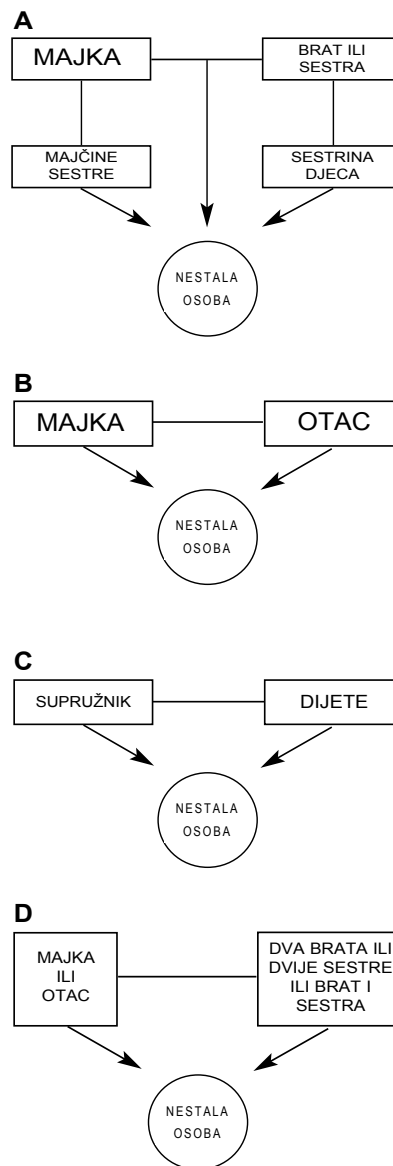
A

MAJKA

BRAT ILI SESTRA

MAJČINE SESTRE

SESTRINA DJECA

NESTALA OSOBA

B

MAJKA

OTAC

NESTALA OSOBA

C

SUPRUŽNIK

DIJETE

NESTALA OSOBA

D

MAJKA ILI OTAC

DVA BRATA ILI DVIJE SESTRE ILI BRAT I SESTRA

NESTALA OSOBA